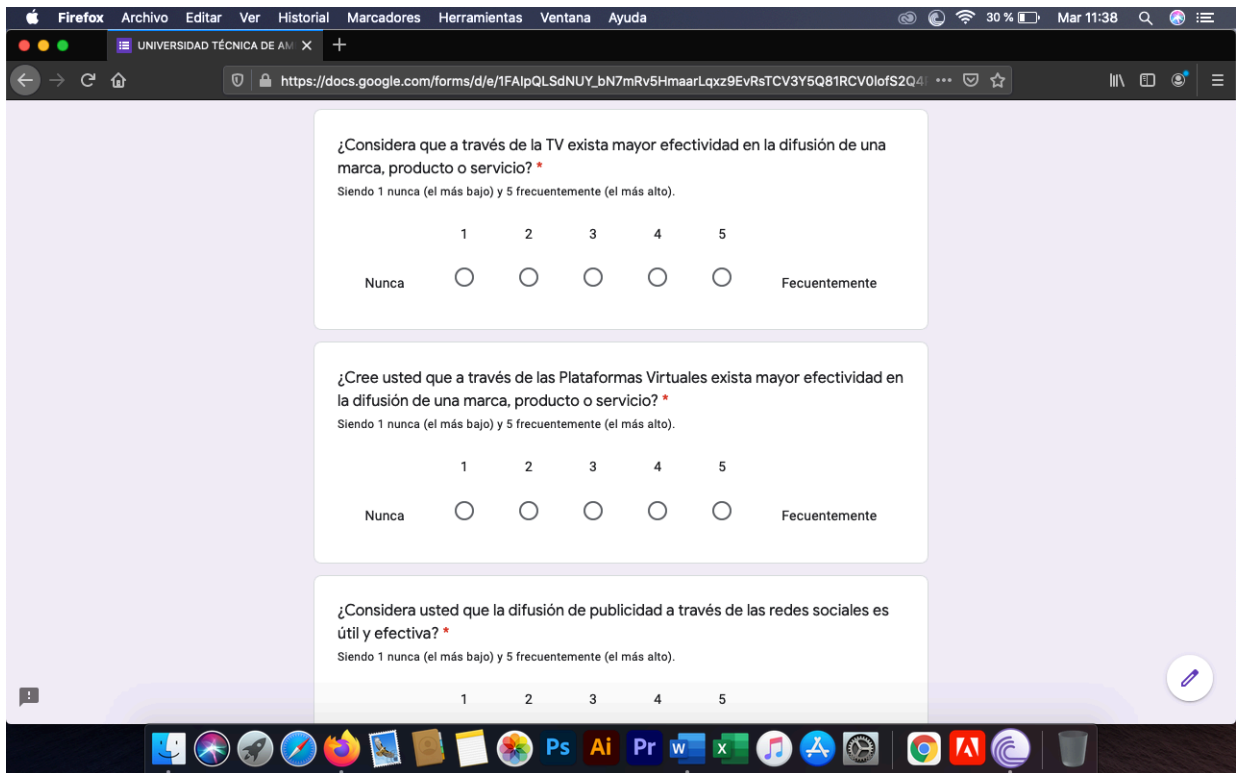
Firefox Archivo Editar Ver Historial Marcadores Herramientas Ventana Ayuda 30 % Mar 11:38

UNIVERSIDAD TÉCNICA DE AM

https://docs.google.com/forms/d/e/1FAIpQLSdNUY_bN7mRv5HmaarLqxz9EvRsTCV3Y5Q81RCV0lofS2Q4

¿Considera que a través de la TV exista mayor efectividad en la difusión de una marca, producto o servicio? *
Siendo 1 nunca (el más bajo) y 5 frecuentemente (el más alto).

| | 1 | 2 | 3 | 4 | 5 | |
|---|---|---|---|---|---|---|
| Nunca | ○ | ○ | ○ | ○ | ○ | Fecuentemente |

¿Cree usted que a través de las Plataformas Virtuales exista mayor efectividad en la difusión de una marca, producto o servicio? *
Siendo 1 nunca (el más bajo) y 5 frecuentemente (el más alto).

| | 1 | 2 | 3 | 4 | 5 | |
|---|---|---|---|---|---|---|
| Nunca | ○ | ○ | ○ | ○ | ○ | Fecuentemente |

¿Considera usted que la difusión de publicidad a través de las redes sociales es útil y efectiva? *
Siendo 1 nunca (el más bajo) y 5 frecuentemente (el más alto).

1 2 3 4 5

Ps Ai Pr